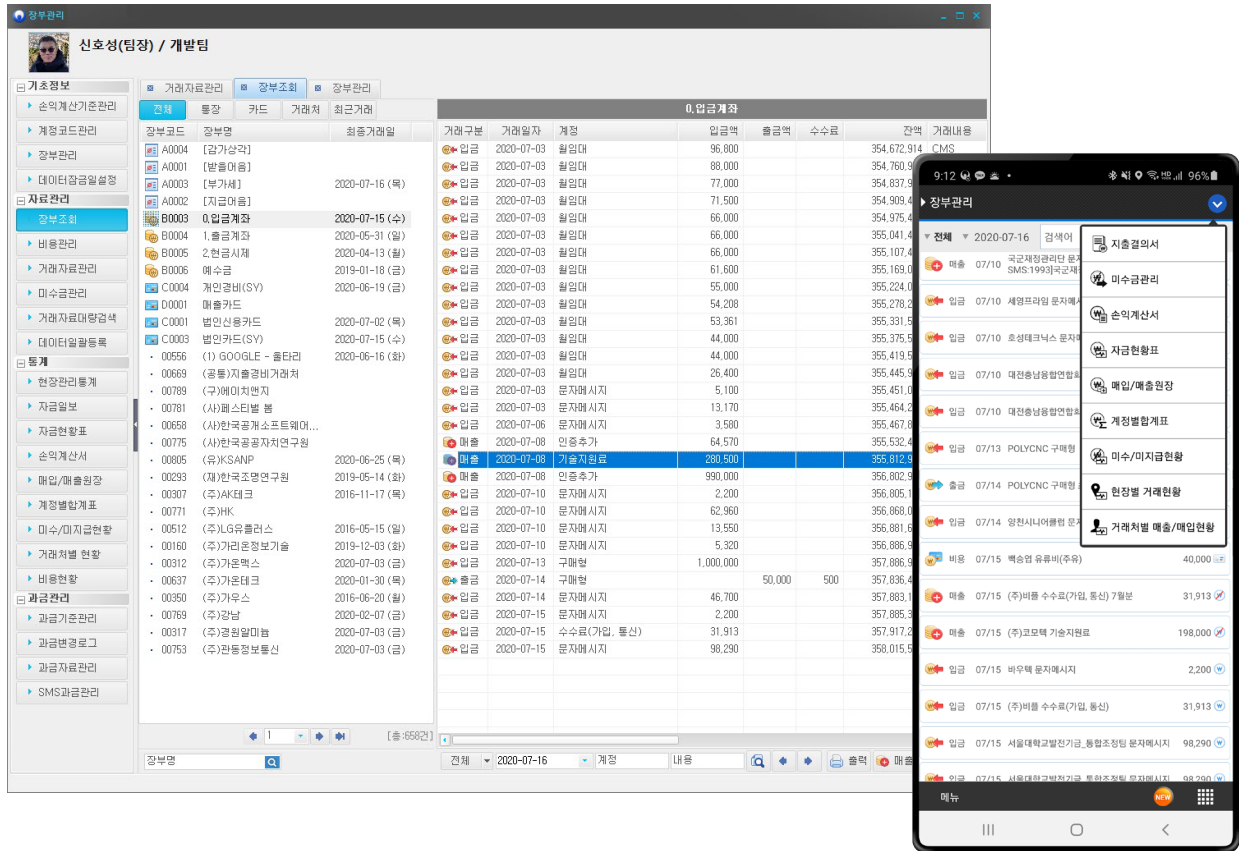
장부관리

신호성(팀장) / 개발팀

기초정보
손익계산기준관리
계정코드관리
장부관리
데이터잠금일설정
자료관리
장부조회
비용관리
거래자료관리
미수금관리
거래자료대량검색
데이터일괄등록
통계
현장관리통계
자금일보
자금현황표
손익계산서
매입/매출원장
계정별합계표
미수/미지급현황
거래처별 현황
비용현황
과금관리
과금기준관리
과금변경로그
과금자료관리
SMS과금관리

거래자료관리 | 장부조회 | 장부관리

전체 | 통장 | 카드 | 거래처 | 최근거래

| 장부코드 | 장부명 | 최종거래일 |
|---|---|---|
| A0004 | [감가상각] | |
| A0001 | [받을어음] | |
| A0003 | [부가세] | 2020-07-16 (목) |
| A0002 | [지급어음] | |
| B0003 | 0.입금계좌 | 2020-07-15 (수) |
| B0004 | 1.출금계좌 | 2020-05-31 (일) |
| B0005 | 2.현금시재 | 2020-04-13 (월) |
| B0006 | 예수금 | 2019-01-18 (금) |
| C0004 | 개인경비(SY) | 2020-06-19 (금) |
| D0001 | 매출카드 | |
| C0001 | 법인신용카드 | 2020-07-02 (목) |
| C0003 | 법인카드(SY) | 2020-07-15 (수) |
| 00556 | (1) GOOGLE - 홀타리 | 2020-06-16 (화) |
| 00669 | (공통)지출경비거래처 | |
| 00789 | (구)에이치앤지 | |
| 00781 | (사)페스티벌 봄 | |
| 00658 | (사)한국공개소프트웨어... | |
| 00775 | (사)한국공공자치연구원 | |
| 00805 | (유)KSANP | 2020-06-25 (목) |
| 00293 | (재)한국조명연구원 | 2019-05-14 (화) |
| 00307 | (주)AK테크 | 2016-11-17 (목) |
| 00771 | (주)HK | |
| 00512 | (주)LG유플러스 | 2016-05-15 (일) |
| 00160 | (주)가리온정보기술 | 2019-12-03 (화) |
| 00312 | (주)가온맥스 | 2020-07-03 (금) |
| 00637 | (주)가온테크 | 2020-01-30 (목) |
| 00350 | (주)가우스 | 2016-06-20 (월) |
| 00769 | (주)강남 | 2020-02-07 (금) |
| 00317 | (주)경원알미늄 | 2020-07-03 (금) |
| 00753 | (주)관동정보통신 | 2020-07-03 (금) |

1 [총:658건]
장부명

0.입금계좌

| 거래구분 | 거래일자 | 계정 | 입금액 | 출금액 | 수수료 | 잔액 | 거래내용 |
|---|---|---|---|---|---|---|---|
| 입금 | 2020-07-03 | 월임대 | 96,800 | | | 354,672,914 | CMS |
| 입금 | 2020-07-03 | 월임대 | 88,000 | | | 354,760,9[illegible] | |
| 입금 | 2020-07-03 | 월임대 | 77,000 | | | 354,837,9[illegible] | |
| 입금 | 2020-07-03 | 월임대 | 71,500 | | | 354,909,4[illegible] | |
| 입금 | 2020-07-03 | 월임대 | 66,000 | | | 354,975,4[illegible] | |
| 입금 | 2020-07-03 | 월임대 | 66,000 | | | 355,041,4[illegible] | |
| 입금 | 2020-07-03 | 월임대 | 66,000 | | | 355,107,4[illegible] | |
| 입금 | 2020-07-03 | 월임대 | 61,600 | | | 355,169,0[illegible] | |
| 입금 | 2020-07-03 | 월임대 | 55,000 | | | 355,224,0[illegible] | |
| 입금 | 2020-07-03 | 월임대 | 54,208 | | | 355,278,2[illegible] | |
| 입금 | 2020-07-03 | 월임대 | 53,361 | | | 355,331,5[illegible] | |
| 입금 | 2020-07-03 | 월임대 | 44,000 | | | 355,375,5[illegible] | |
| 입금 | 2020-07-03 | 월임대 | 44,000 | | | 355,419,5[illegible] | |
| 입금 | 2020-07-03 | 월임대 | 26,400 | | | 355,445,9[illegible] | |
| 입금 | 2020-07-03 | 문자메시지 | 5,100 | | | 355,451,0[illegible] | |
| 입금 | 2020-07-03 | 문자메시지 | 13,170 | | | 355,464,2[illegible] | |
| 입금 | 2020-07-06 | 문자메시지 | 3,580 | | | 355,467,8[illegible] | |
| 매출 | 2020-07-08 | 인증추가 | 64,570 | | | 355,532,4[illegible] | |
| 매출 | 2020-07-08 | 기술지원료 | 280,500 | | | 355,812,9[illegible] | |
| 매출 | 2020-07-08 | 인증추가 | 990,000 | | | 356,802,9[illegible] | |
| 입금 | 2020-07-10 | 문자메시지 | 2,200 | | | 356,805,1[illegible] | |
| 입금 | 2020-07-10 | 문자메시지 | 62,960 | | | 356,868,0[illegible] | |
| 입금 | 2020-07-10 | 문자메시지 | 13,550 | | | 356,881,6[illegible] | |
| 입금 | 2020-07-10 | 문자메시지 | 5,320 | | | 356,886,9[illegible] | |
| 입금 | 2020-07-13 | 구매형 | 1,000,000 | | | 357,886,9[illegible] | |
| 출금 | 2020-07-14 | 구매형 | | 50,000 | 500 | 357,836,4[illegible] | |
| 입금 | 2020-07-14 | 문자메시지 | 46,700 | | | 357,883,1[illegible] | |
| 입금 | 2020-07-15 | 문자메시지 | 2,200 | | | 357,885,3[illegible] | |
| 입금 | 2020-07-15 | 수수료(가입, 통신) | 31,913 | | | 357,917,2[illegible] | |
| 입금 | 2020-07-15 | 문자메시지 | 98,290 | | | 358,015,5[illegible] | |

전체 2020-07-16 계정 내용 출력 매출

9:12 96%
장부관리
전체 2020-07-16 검색어
매출 07/10 국군재정관리단 문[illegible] SMS:1993[국군재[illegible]
입금 07/10 세영프라임 문자메시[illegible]
입금 07/10 호성테크닉스 문자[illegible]
입금 07/10 대전충남융합연합회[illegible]
입금 07/10 대전충남융합연합회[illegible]
입금 07/13 POLYCNC 구매형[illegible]
출금 07/14 POLYCNC 구매형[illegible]
입금 07/14 양천시니어클럽 문자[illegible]
비용 07/15 백승업 유류비(주유) 40,000
매출 07/15 (주)비플 수수료(가입, 통신) 7월분 31,913
매출 07/15 (주)코모텍 기술지원료 198,000
입금 07/15 비우텍 문자메시지 2,200
입금 07/15 (주)비플 수수료(가입, 통신) 31,913
입금 07/15 서울대학교발전기금_통합조정팀 문자메시지 98,290
입금 07/15 서울대학교발전기금_통합조정팀 문자메시지 98,290

지출결의서
미수금관리
손익계산서
자금현황표
매입/매출원장
계정별합계표
미수/미지급현황
현장별 거래현황
거래처별 매출/매입현황

메뉴
NEW